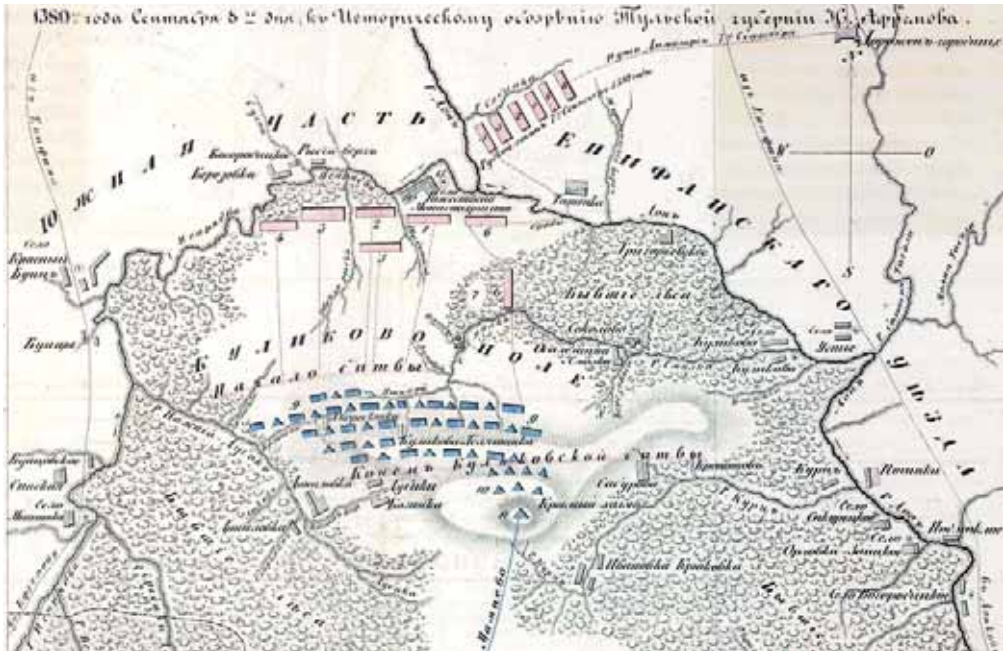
1380го года Сентября 8 2 дня, къ Историческому обозрѣнию Тульской губернiи Н. Афремова.

Южная часть Епифанскаго уѣзда

Куликово поле

Начало битвы

Конецъ Куликовской битвы

Вывтые лѣса

Красный холмъ

Бывшiя лѣса

Село Красный Буниъ

Буница

Березовка

Рыси-берги

Непрядва

Татинки

Донъ

Грачевка

Сокольи

Кулешовка

Село Устье

Курки

Починки

Село Ожерелки

Куликовка

Хворостянка

Ивановка Красивая

Село Монастырщина

Непрядва

Дубики

Хомутовка

Сазуново

Шиловка

Домодвища Разинская

Доронино

Непрядва

Полярная Лошадка

Сиверское

Бугатинская

Дугинка

Москва

Д

N

S

O